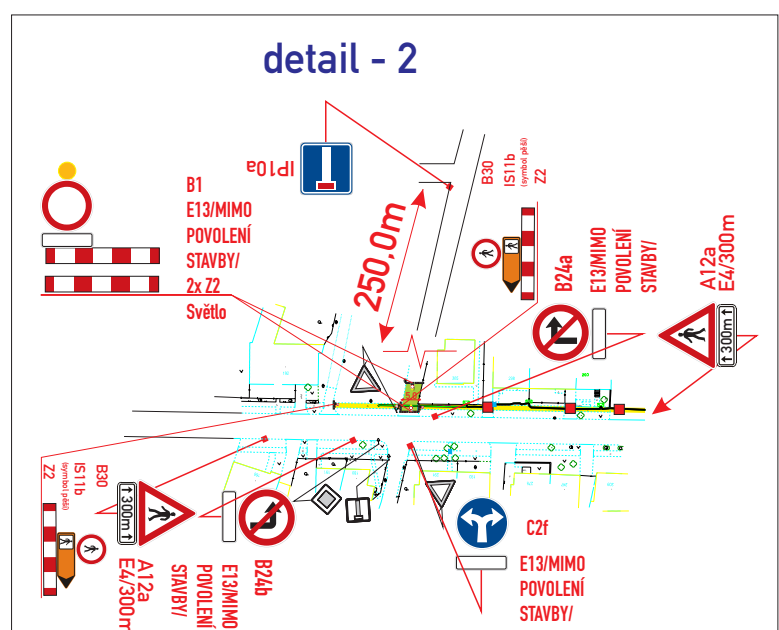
detail - 2

IP10a

B30
IS11b
(symbol pěší)
Z2

B1
E13/MIMO
POVOLENÍ
STAVBY/
2x Z2
Světlo

250,0m

B24a
E13/MIMO
POVOLENÍ
STAVBY/

A12a
E4/300m

300m

B30
IS11b
(symbol pěší)
Z2

300m

A12a
E4/300m

E13/MIMO
POVOLENÍ
STAVBY/

B24b

C2f

E13/MIMO
POVOLENÍ
STAVBY/